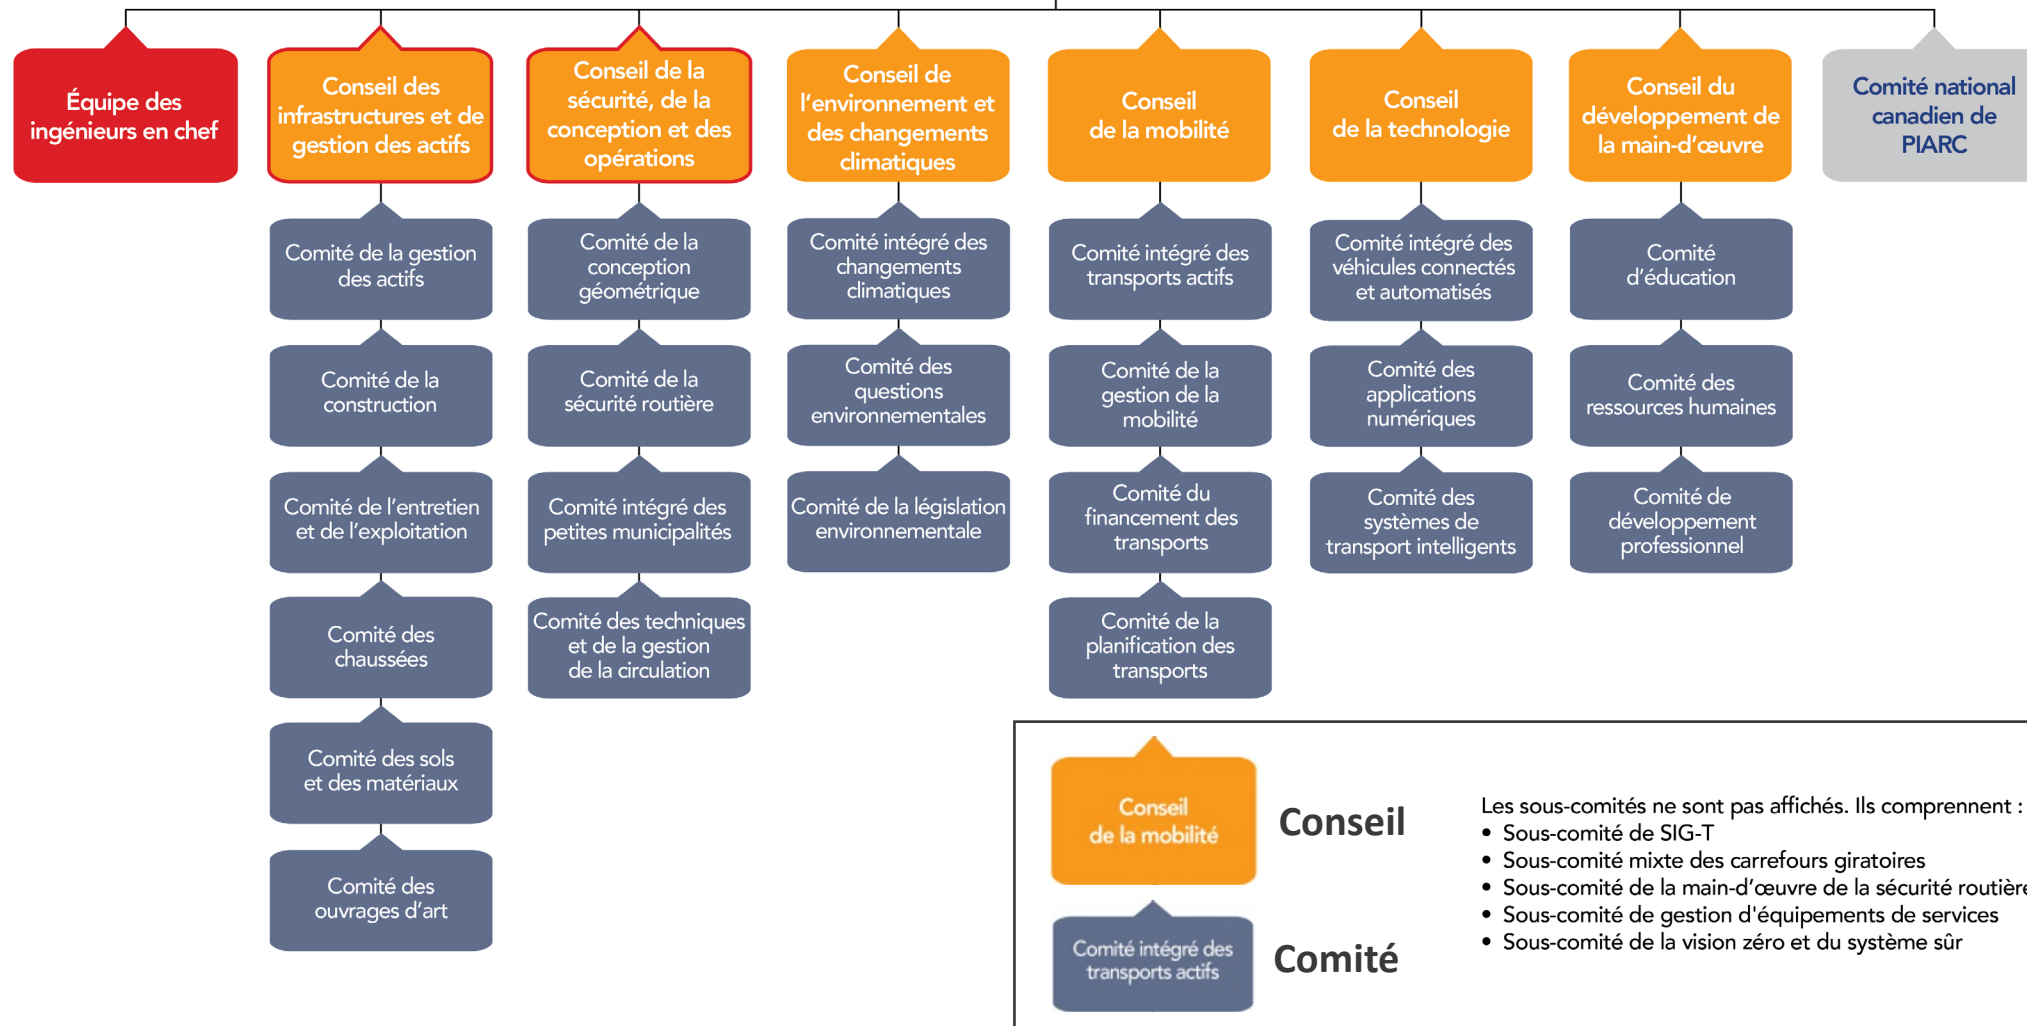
Équipe des ingénieurs en chef

Conseil des infrastructures et de gestion des actifs

Comité de la gestion des actifs

Comité de la construction

Comité de l'entretien et de l'exploitation

Comité des chaussées

Comité des sols et des matériaux

Comité des ouvrages d'art

Conseil de la sécurité, de la conception et des opérations

Comité de la conception géométrique

Comité de la sécurité routière

Comité intégré des petites municipalités

Comité des techniques et de la gestion de la circulation

Conseil de l'environnement et des changements climatiques

Comité intégré des changements climatiques

Comité des questions environnementales

Comité de la législation environnementale

Conseil de la mobilité

Comité intégré des transports actifs

Comité de la gestion de la mobilité

Comité du financement des transports

Comité de la planification des transports

Conseil de la technologie

Comité intégré des véhicules connectés et automatisés

Comité des applications numériques

Comité des systèmes de transport intelligents

Conseil du développement de la main-d'œuvre

Comité d'éducation

Comité des ressources humaines

Comité de développement professionnel

Comité national canadien de PIARC

Conseil de la mobilité

Conseil

Comité intégré des transports actifs

Comité

Les sous-comités ne sont pas affichés. Ils comprennent :
• Sous-comité de SIG-T
• Sous-comité mixte des carrefours giratoires
• Sous-comité de la main-d'œuvre de la sécurité routièr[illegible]
• Sous-comité de gestion d'équipements de services
• Sous-comité de la vision zéro et du système sûr